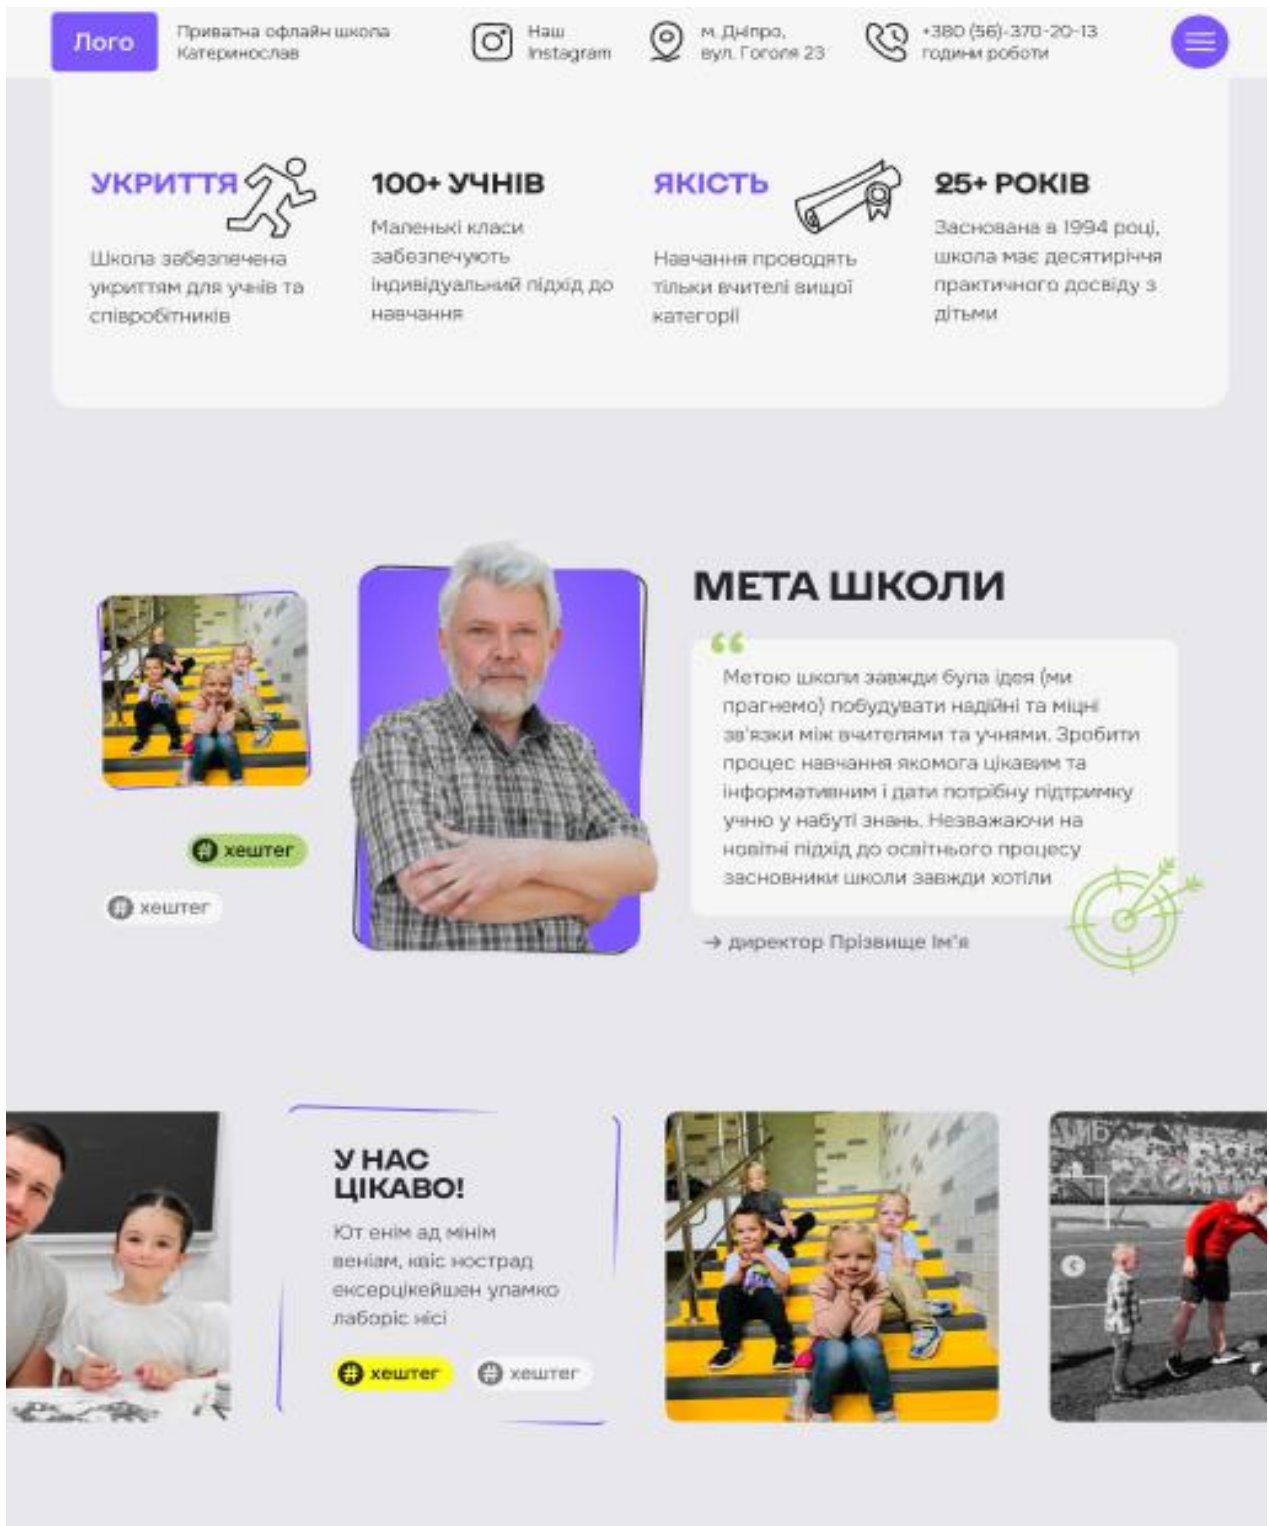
Лого

Приватна офлайн школа Катеринослав

Наш Instagram

м. Дніпро, вул. Гоголя 23

+380 (56)-370-20-13 години роботи

УКРИТТЯ

Школа забезпечена укриттям для учнів та співробітників

100+ УЧНІВ

Маленькі класи забезпечують індивідуальний підхід до навчання

ЯКІСТЬ

Навчання проводять тільки вчителі вищої категорії

25+ РОКІВ

Заснована в 1994 році, школа має десятирічча практичного досвіду з дітьми

хештег

хештег

МЕТА ШКОЛИ

Метою школи завжди була ідея (ми прагнемо) побудувати надійні та міцні зв'язки між вчителями та учнями. Зробити процес навчання якомога цікавим та інформативним і дати потрібну підтримку учню у набуті знань. Незважаючи на новітні підхід до освітнього процесу засновники школи завжди хотіли

→ директор Прізвище Ім'я

У НАС ЦІКАВО!

Ют енім ад мінім веніам, квіс ностред ексерцікейшен уламко лаборіс нісі

хештег

хештег